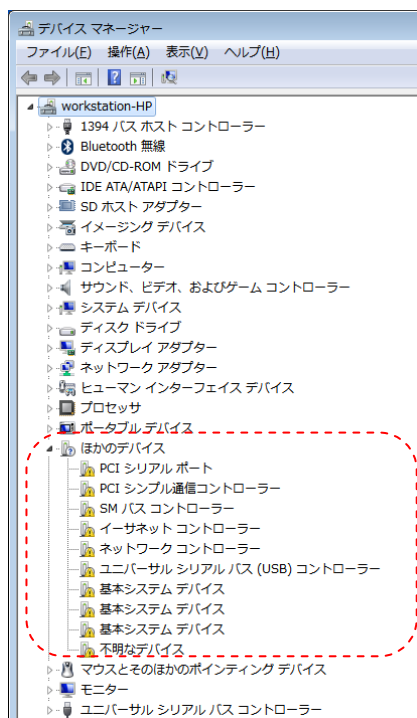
デバイス マネージャー

ファイル(F) 操作(A) 表示(V) ヘルプ(H)

workstation-HP
1394 バス ホスト コントローラー
Bluetooth 無線
DVD/CD-ROM ドライブ
IDE ATA/ATAPI コントローラー
SD ホスト アダプター
イメージング デバイス
キーボード
コンピューター
サウンド、ビデオ、およびゲーム コントローラー
システム デバイス
ディスク ドライブ
ディスプレイ アダプター
ネットワーク アダプター
ヒューマン インターフェイス デバイス
プロセッサ
ポータブル デバイス
ほかのデバイス
PCI シリアル ポート
PCI シンプル通信コントローラー
SM バス コントローラー
イーサネット コントローラー
ネットワーク コントローラー
ユニバーサル シリアル バス (USB) コントローラー
基本システム デバイス
基本システム デバイス
基本システム デバイス
不明なデバイス
マウスとそのほかのポインティング デバイス
モニター
ユニバーサル シリアル バス コントローラー